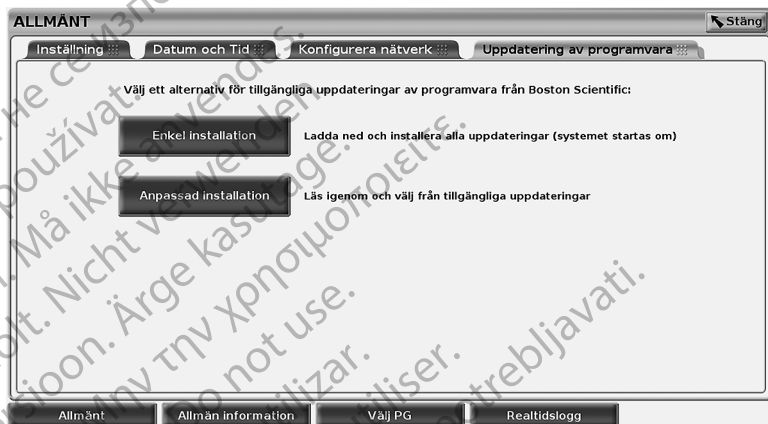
ALLMÄNT

Stäng

Inställning | Datum och Tid | Konfigurera nätverk | Uppdatering av programvara

Välj ett alternativ för tillgängliga uppdateringar av programvara från Boston Scientific:

Enkel installation

Ladda ned och installera alla uppdateringar (systemet startas om)

Anpassad installation

Läs igenom och välj från tillgängliga uppdateringar

Allmänt | Allmän information | Välj PG | Realtidslogg

Не използвайте. Nepoužívat. Må ikke anvendes. Nicht verwenden. Ärge kasutage. Μην τη χρησιμοποιείτε. Do not use. No utilizar. Ne pas utiliser. Ne upotrebljavati. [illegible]joon. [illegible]lt.